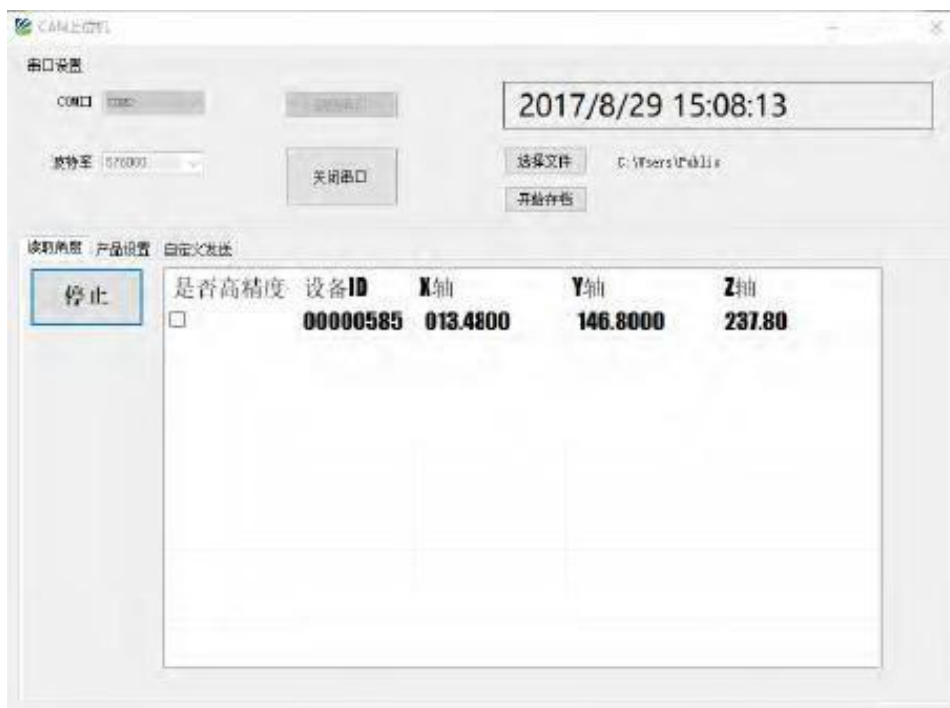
CAN上位机

串口设置

COM口 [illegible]

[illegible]

2017/8/29 15:08:13

波特率 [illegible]

关闭串口

选择文件 C:\Users\Public

开始存包

读取角度 产品设置 自定义发送

停止

是否高精度 设备ID X轴 Y轴 Z轴

☐ 00000585 013.4800 146.8000 237.80